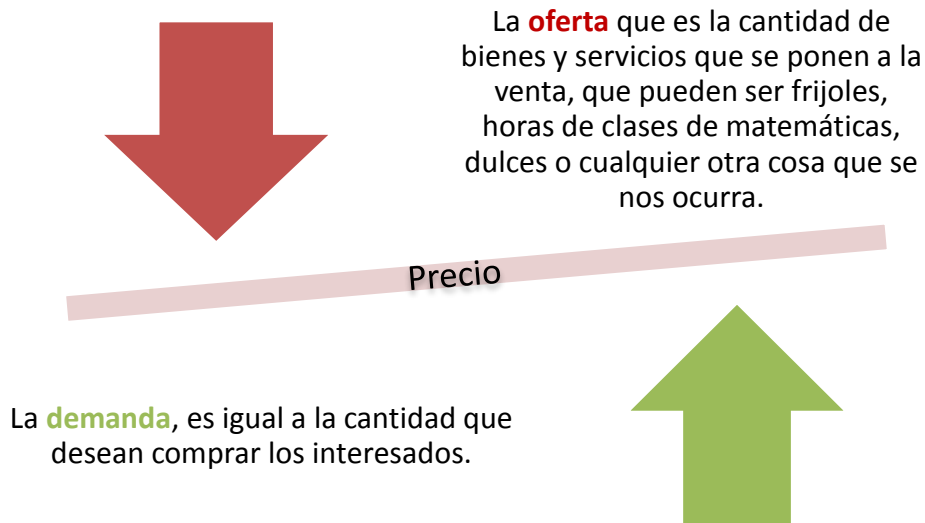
La oferta que es la cantidad de bienes y servicios que se ponen a la venta, que pueden ser frijoles, horas de clases de matemáticas, dulces o cualquier otra cosa que se nos ocurra.

Precio

La demanda, es igual a la cantidad que desean comprar los interesados.